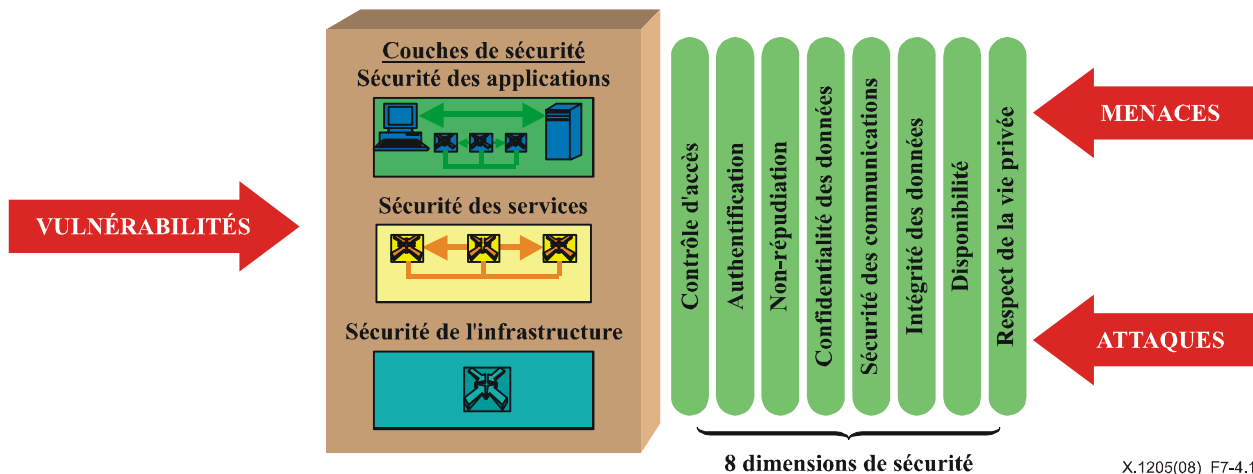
Couches de sécurité

Sécurité des applications

Sécurité des services

Sécurité de l'infrastructure

VULNÉRABILITÉS

Contrôle d'accès

Authentification

Non-répudiation

Confidentialité des données

Sécurité des communications

Intégrité des données

Disponibilité

Respect de la vie privée

MENACES

ATTAQUES

8 dimensions de sécurité

X.1205(08)_F7-4.1